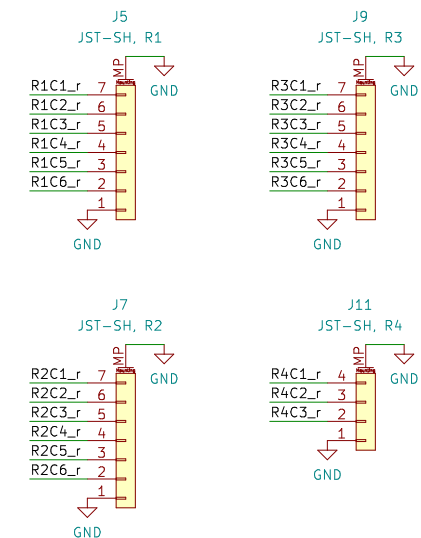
J5
JST-SH, R1
MP
GND
R1C1_r 7
R1C2_r 6
R1C3_r 5
R1C4_r 4
R1C5_r 3
R1C6_r 2
1
GND

J9
JST-SH, R3
MP
GND
R3C1_r 7
R3C2_r 6
R3C3_r 5
R3C4_r 4
R3C5_r 3
R3C6_r 2
1
GND

J7
JST-SH, R2
MP
GND
R2C1_r 7
R2C2_r 6
R2C3_r 5
R2C4_r 4
R2C5_r 3
R2C6_r 2
1
GND

J11
JST-SH, R4
MP
GND
R4C1_r 4
R4C2_r 3
R4C3_r 2
1
GND